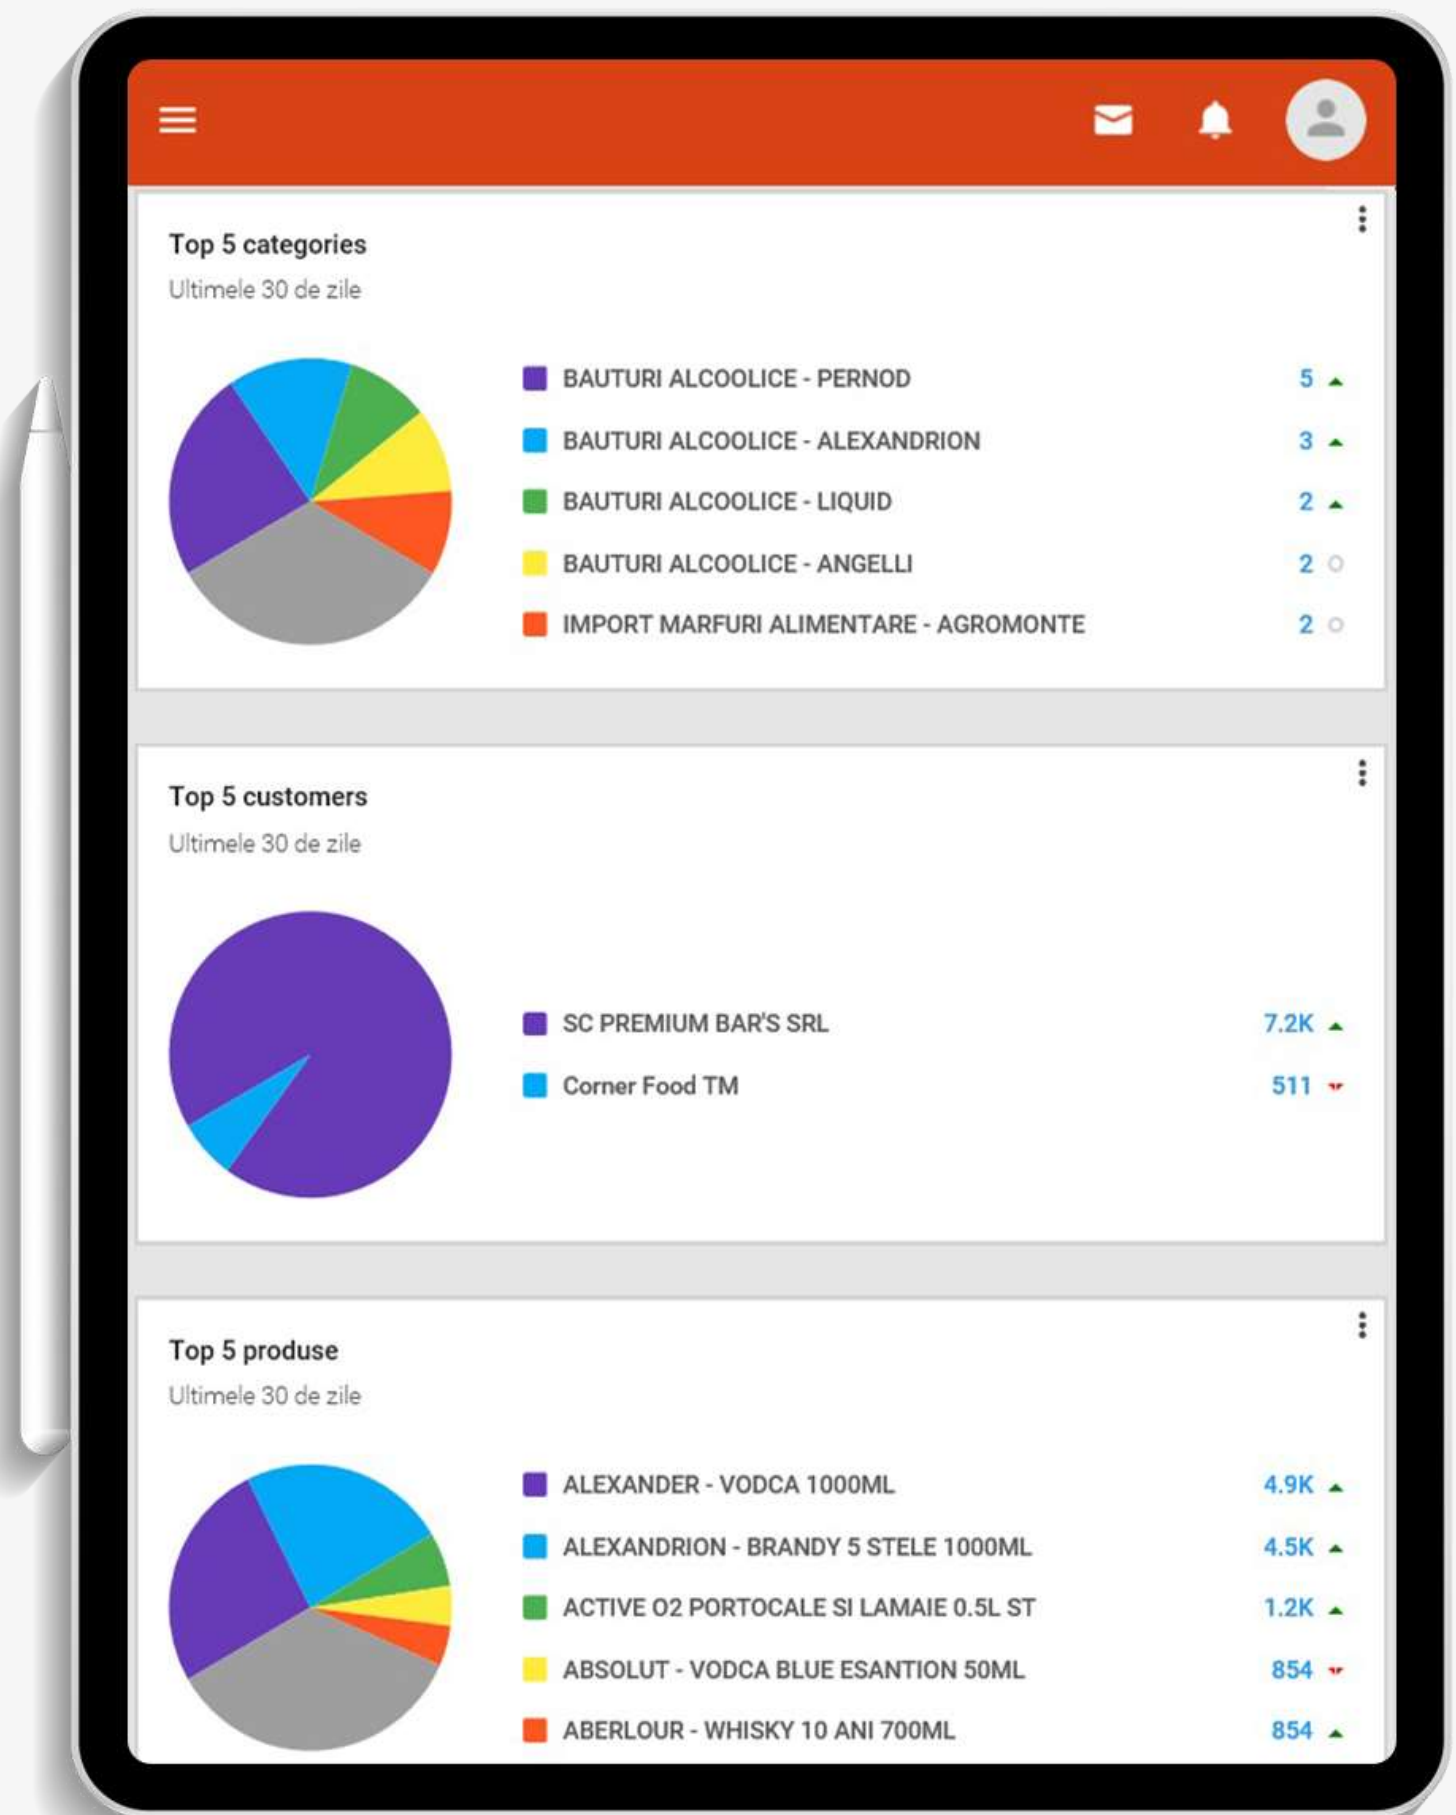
Top 5 categories
Ultimele 30 de zile

| | |
|---|---|
| BAUTURI ALCOOLICE - PERNOD | 5 |
| BAUTURI ALCOOLICE - ALEXANDRION | 3 |
| BAUTURI ALCOOLICE - LIQUID | 2 |
| BAUTURI ALCOOLICE - ANGELLI | 2 |
| IMPORT MARFURI ALIMENTARE - AGROMONTE | 2 |

Top 5 customers
Ultimele 30 de zile

| | |
|---|---|
| SC PREMIUM BAR'S SRL | 7.2K |
| Corner Food TM | 511 |

Top 5 produse
Ultimele 30 de zile

| | |
|---|---|
| ALEXANDER - VODCA 1000ML | 4.9K |
| ALEXANDRION - BRANDY 5 STELE 1000ML | 4.5K |
| ACTIVE O2 PORTOCALE SI LAMAIE 0.5L ST | 1.2K |
| ABSOLUT - VODCA BLUE ESANTION 50ML | 854 |
| ABERLOUR - WHISKY 10 ANI 700ML | 854 |